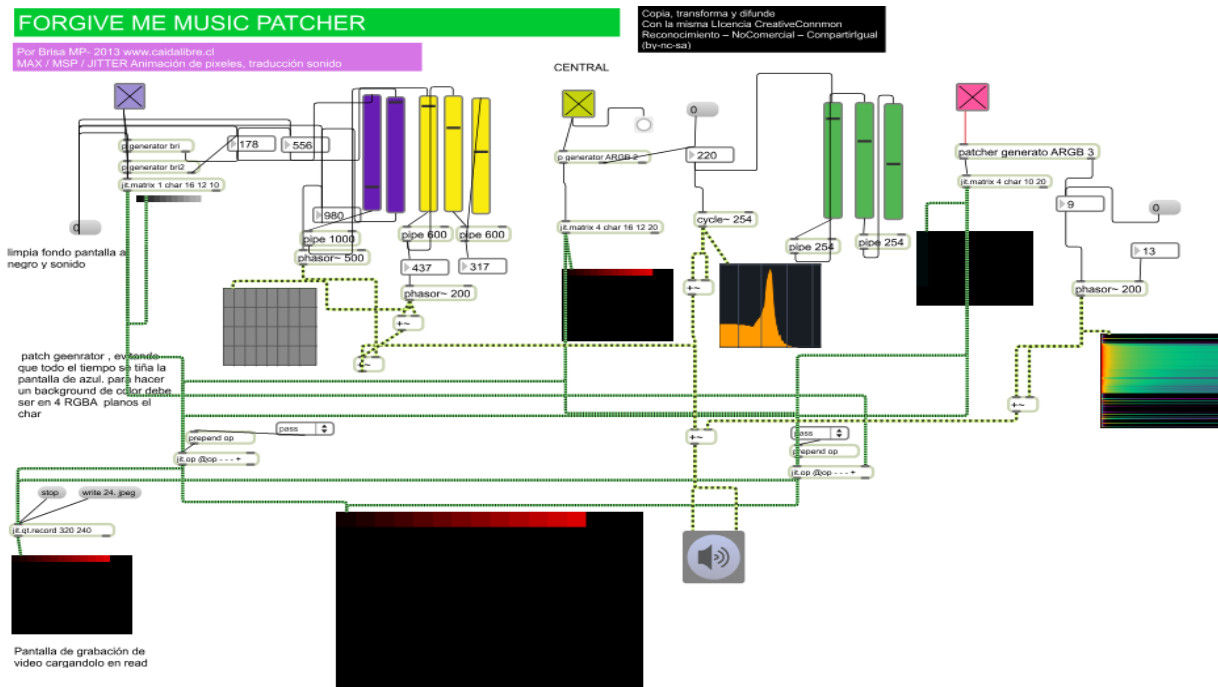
FORGIVE ME MUSIC PATCHER

Por Brisa MP- 2013 www.caidalibre.cl
MAX / MSP / JITTER Animación de pixeles, traducción sonido

Copia, transforma y difunde
Con la misma LIcencia CreativeConnmon
Reconocimiento – NoComercial – CompartirIgual
(by-nc-sa)

CENTRAL

p generator bri
p generator bri2
jit.matrix 1 char 16 12 10
178
556
980
pipe 1000
phasor~ 500
pipe 600
pipe 600
437
317
phasor~ 200
+~
+~

limpia fondo pantalla a negro y sonido

patch geenrator , evitando que todo el tiempo se tiña la pantalla de azul. para hacer un background de color debe ser en 4 RGBA planos el char

p generator ARGB 2
jit.matrix 4 char 16 12 20
0
220
cycle~ 254
+~
+~
pipe 254
pipe 254

patcher generato ARGB 3
jit.matrix 4 char 10 20
9
0
13
phasor~ 200
+~

pass
prepend op
jit.op @op - - - +

pass
prepend op
jit.op @op - - - +

stop
write 24. jpeg
jit.qt.record 320 240

Pantalla de grabación de video cargandolo en read